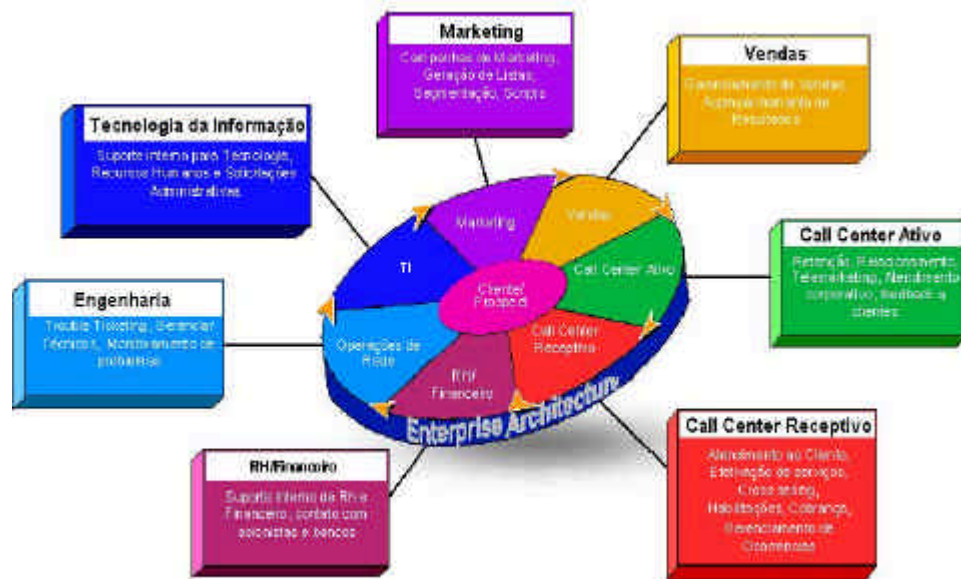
Marketing

Campanhas de Marketing, Geração de Listas, Segmentação, Scripts

Vendas

Gerenciamento de Vendas, Acompanhamento de Resultados

Tecnologia da Informação

Suporte interno para Tecnologia, Recursos Humanos e Solicitações Administrativas

Call Center Ativo

Retenção, Relacionamento, Telemarketing, Recebimento corporativo, feedback a clientes

Engenharia

Trouble Ticketing, Gerenciar Técnicos, Monitoramento de problemas

Call Center Receptivo

Atendimento ao Cliente, Efetivação de serviços, Cross selling, Habilitações, Cobrança, Gerenciamento de Ocorrências

RH/Financeiro

Suporte interno de RH e Financeiro, contato com acionistas e bancos

Marketing

Vendas

TI

Call Center Ativo

Cliente/ Prospect

Operações de Rede

Call Center Receptivo

RH/ Financeiro

Enterprise Architecture